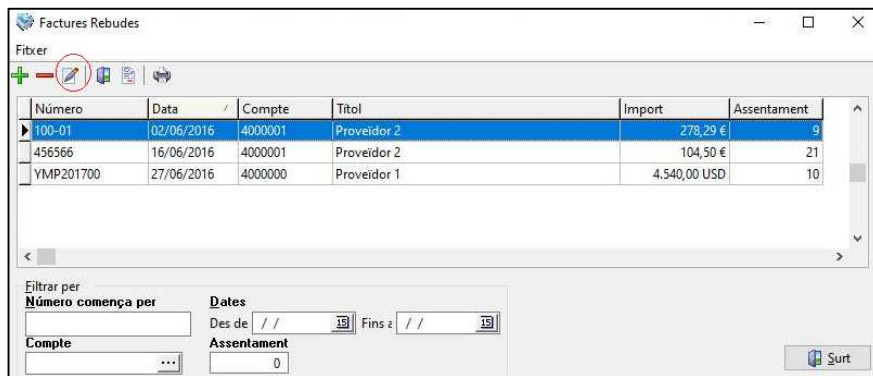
Factures Rebudes

Fitxer

| Número | Data | Compte | Títol | Import | Assentament |
|---|---|---|---|---|---|
| 100-01 | 02/06/2016 | 4000001 | Proveïdor 2 | 278,29 € | 9 |
| 456566 | 16/06/2016 | 4000001 | Proveïdor 2 | 104,50 € | 21 |
| YMP201700 | 27/06/2016 | 4000000 | Proveïdor 1 | 4.540,00 USD | 10 |

Filtrar per
Número comença per
Dates
Des de / /
Fins a / /
Compte
...
Assentament
0
Surt